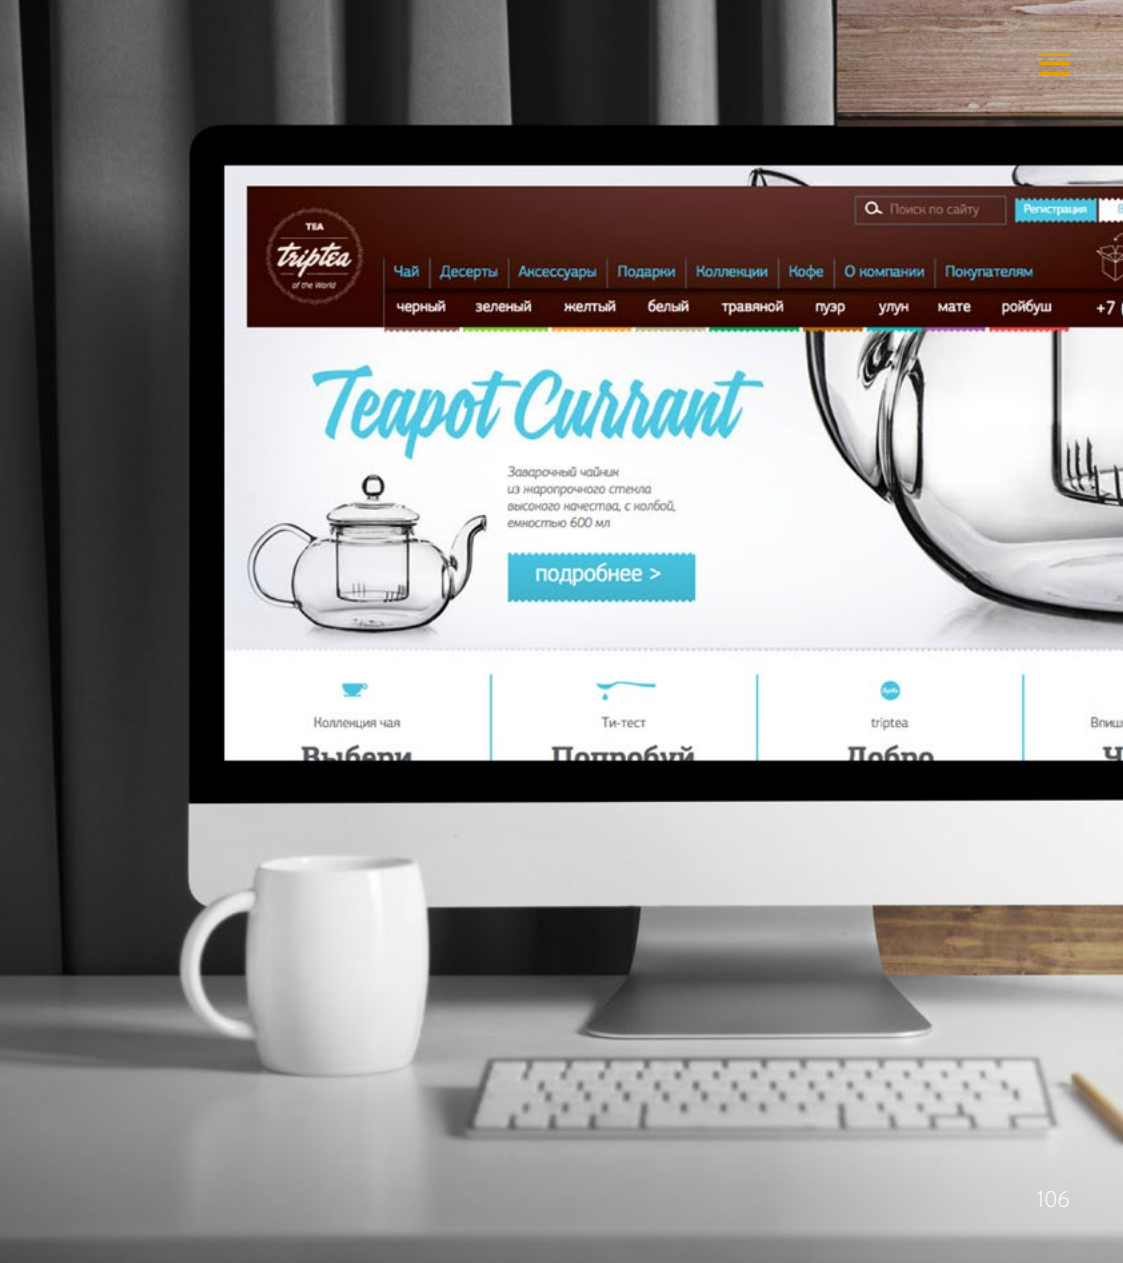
Поиск по сайту
Регистрация

TEA
triptea
of the World

Чай | Десерты | Аксессуары | Подарки | Коллекции | Кофе | О компании | Покупателям

черный зеленый желтый белый травяной пуэр улун мате ройбуш +7

Teapot Currant

Заварочный чайник из жаропрочного стекла высокого качества, с колбой, емкостью 600 мл

подробнее >

Коллекция чая
Выбери

Ти-тест
Попробуй

triptea
Добро

Впиш
Ч

106